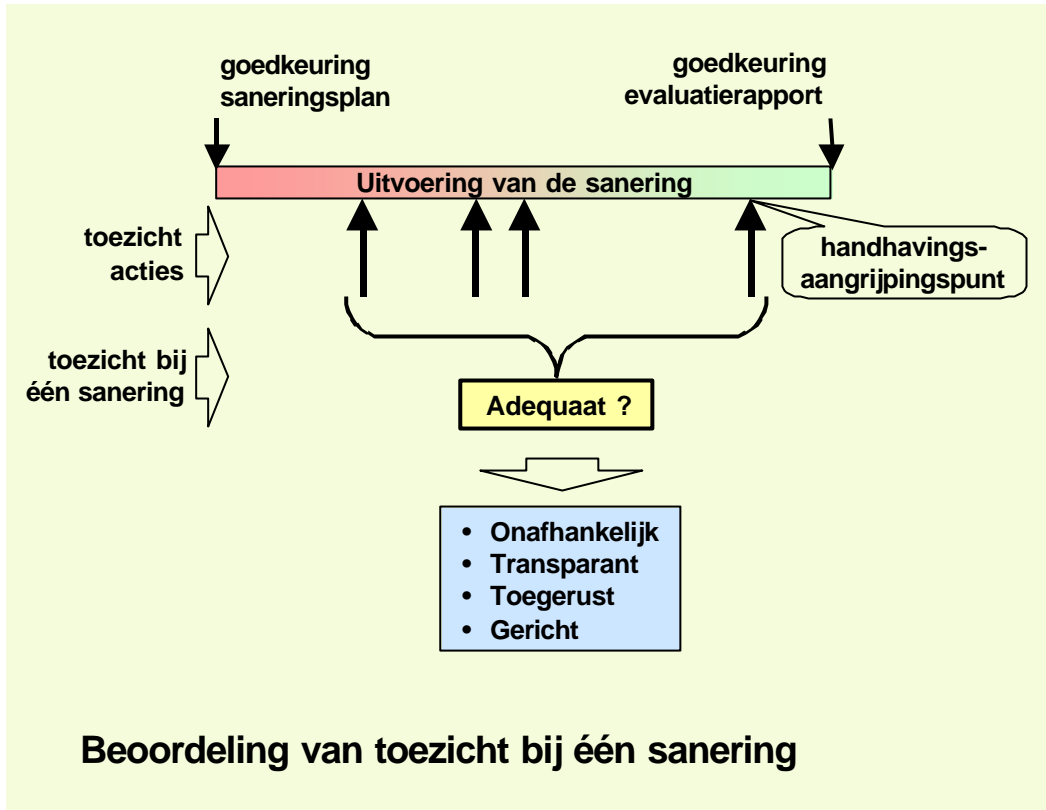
goedkeuring saneringsplan

goedkeuring evaluatierapport

Uitvoering van de sanering

toezicht acties

handhavings-aangrijpingspunt

toezicht bij één sanering

Adequaat ?

- Onafhankelijk
- Transparant
- Toegerust
- Gericht

Beoordeling van toezicht bij één sanering